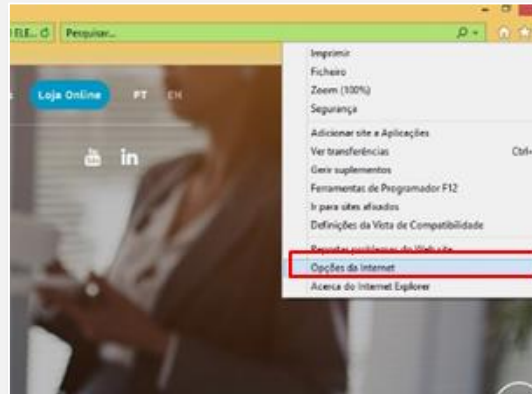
ELE... Pesquisar...

s Loja Online PT EN

in

Imprimir
Ficheiro
Zoom (100%)
Segurança
Adicionar site a Aplicações
Ver transferências Ctrl+
Gerir suplementos
Ferramentas de Programador F12
Ir para sites afixados
Definições da Vista de Compatibilidade
Reportar problemas do Web site
Opções da Internet
Acerca do Internet Explorer